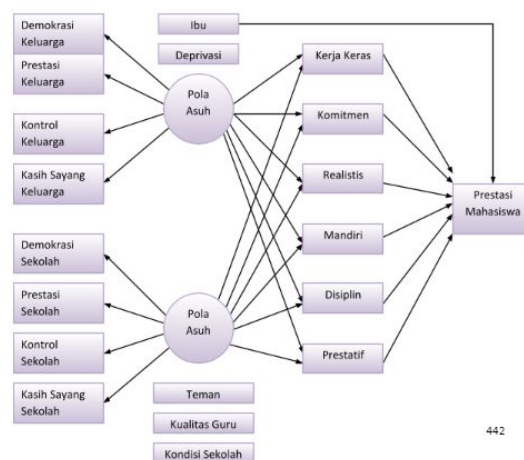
Demokrasi Keluarga

Prestasi Keluarga

Kontrol Keluarga

Kasih Sayang Keluarga

Ibu

Deprivasi

Pola Asuh

Kerja Keras

Komitmen

Realistis

Mandiri

Disiplin

Prestatif

Prestasi Mahasiswa

Demokrasi Sekolah

Prestasi Sekolah

Kontrol Sekolah

Kasih Sayang Sekolah

Pola Asuh

Teman

Kualitas Guru

Kondisi Sekolah

442